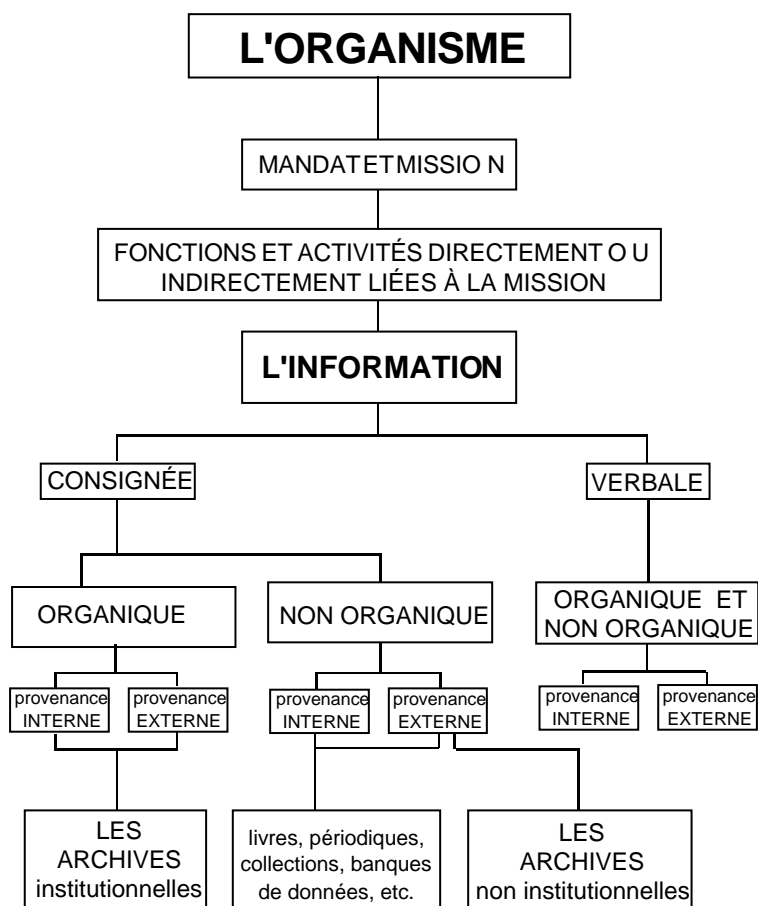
L'ORGANISME

MANDATETMISSIO N

FONCTIONS ET ACTIVITÉS DIRECTEMENT O U INDIRECTEMENT LIÉES À LA MISSION

L'INFORMATION

CONSIGNÉE

VERBALE

ORGANIQUE

NON ORGANIQUE

ORGANIQUE ET NON ORGANIQUE

provenance INTERNE

provenance EXTERNE

provenance INTERNE

provenance EXTERNE

provenance INTERNE

provenance EXTERNE

LES ARCHIVES institutionnelles

livres, périodiques, collections, banques de données, etc.

LES ARCHIVES non institutionnelles